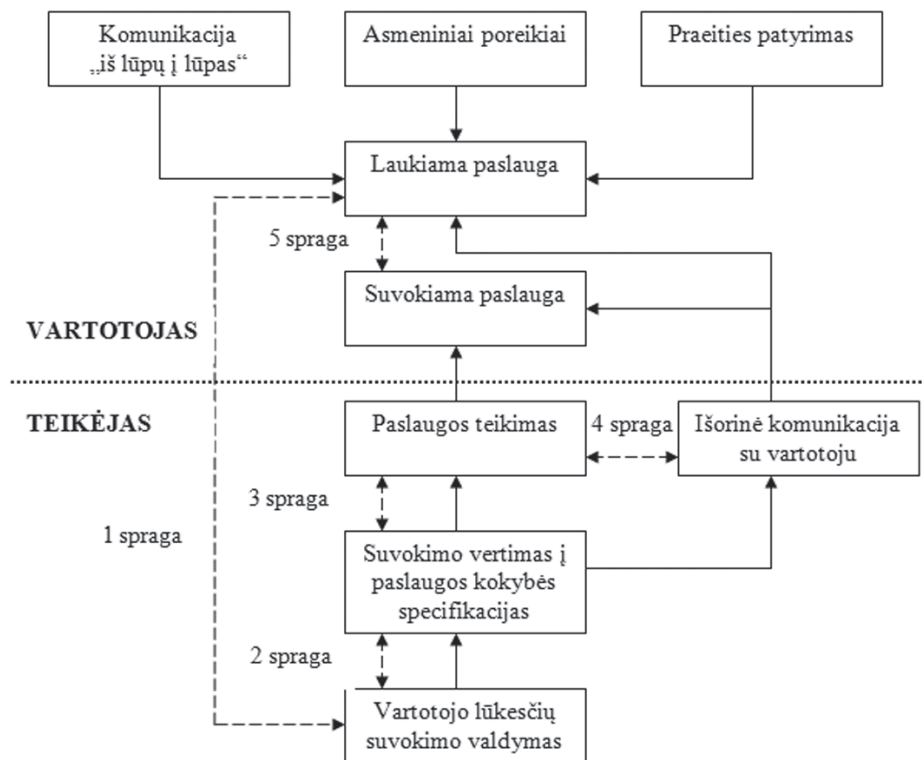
Komunikacija „iš lūpų į lūpas“

Asmeniniai poreikiai

Praeities patyrimas

Laukiama paslauga

5 spraga

Suvokiama paslauga

VARTOTOJAS

TEIKĖJAS

Paslaugos teikimas

4 spraga

Išorinė komunikacija su vartotoju

3 spraga

1 spraga

Suvokimo vertimas į paslaugos kokybės specifikacijas

2 spraga

Vartotojo lūkesčių suvokimo valdymas